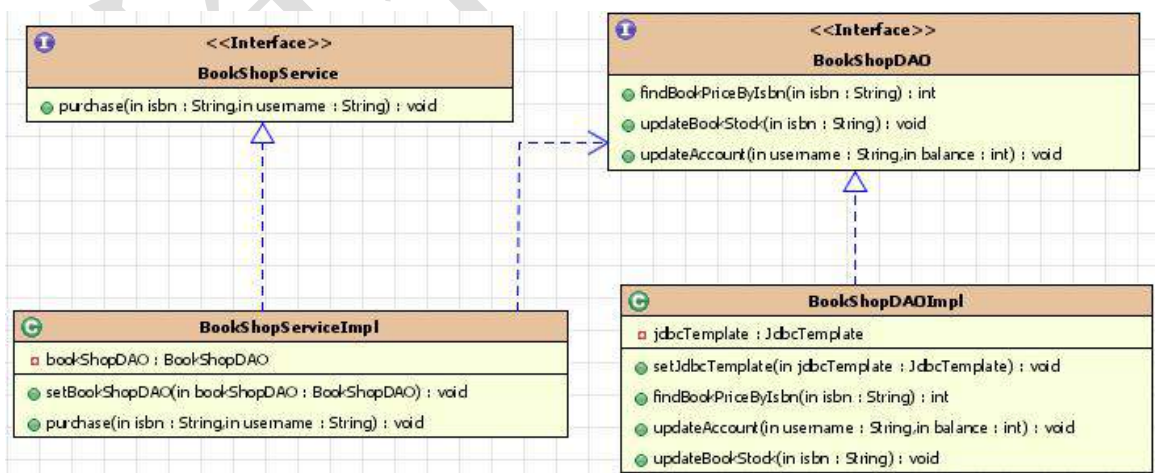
I
<<Interface>>
BookShopService

purchase(in isbn : String,in username : String) : void

I
<<Interface>>
BookShopDAO

findBookPriceByIsbn(in isbn : String) : int
updateBookStock(in isbn : String) : void
updateAccount(in username : String,in balance : int) : void

C
BookShopServiceImpl

bookShopDAO : BookShopDAO

setBookShopDAO(in bookShopDAO : BookShopDAO) : void
purchase(in isbn : String,in username : String) : void

C
BookShopDAOImpl

jdbcTemplate : JdbcTemplate

setJdbcTemplate(in jdbcTemplate : JdbcTemplate) : void
findBookPriceByIsbn(in isbn : String) : int
updateAccount(in username : String,in balance : int) : void
updateBookStock(in isbn : String) : void